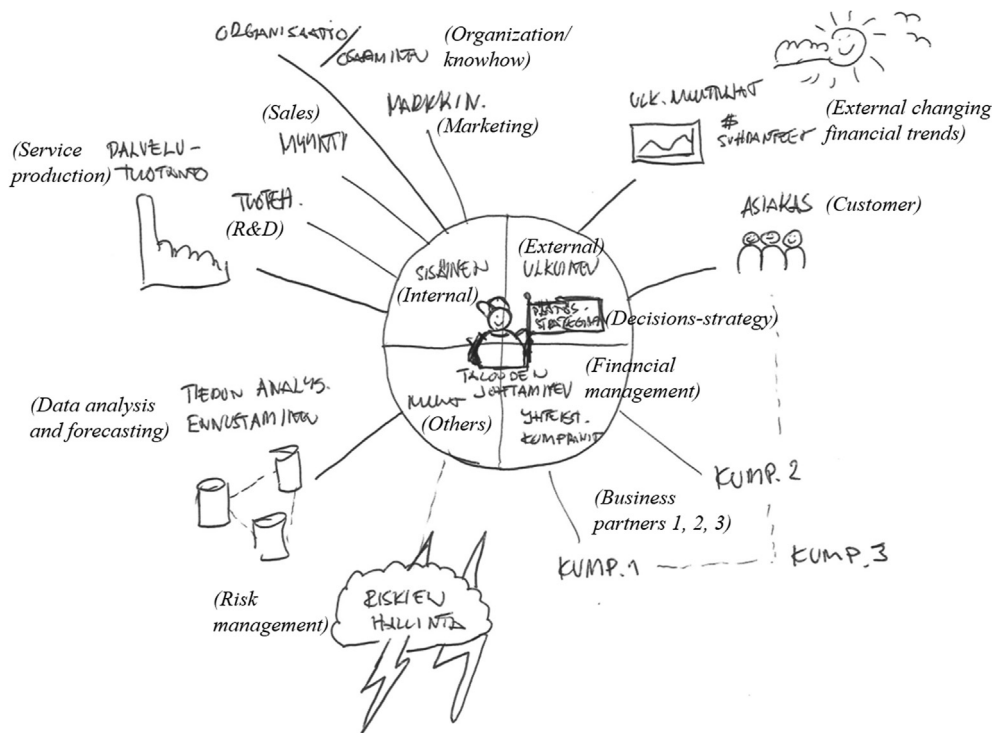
ORGANISAATIO/OSAAMINEN (Organization/knowhow)

(Sales) MYYNTI

MARKKIN. (Marketing)

ULK. MUUTTUJAT $ SUHDANTEET (External changing financial trends)

(Service production) PALVELU-TUOTANTO

TUOTEK. (R&D)

ASIAKAS (Customer)

SISÄINEN (Internal)

(External) ULKOINEN

PÄÄTÖS-STRATEGIA (Decisions-strategy)

(Financial management)

TALOUDEN JOHTAMINEN

TIEDON ANALYYS. ENNUSTAMINEN (Data analysis and forecasting)

MUUT (Others)

YHTEIST. KUMPPANIT

KUMP. 2

(Business partners 1, 2, 3)

KUMP. 1

KUMP. 3

(Risk management)

RISKIEN HALLINTA